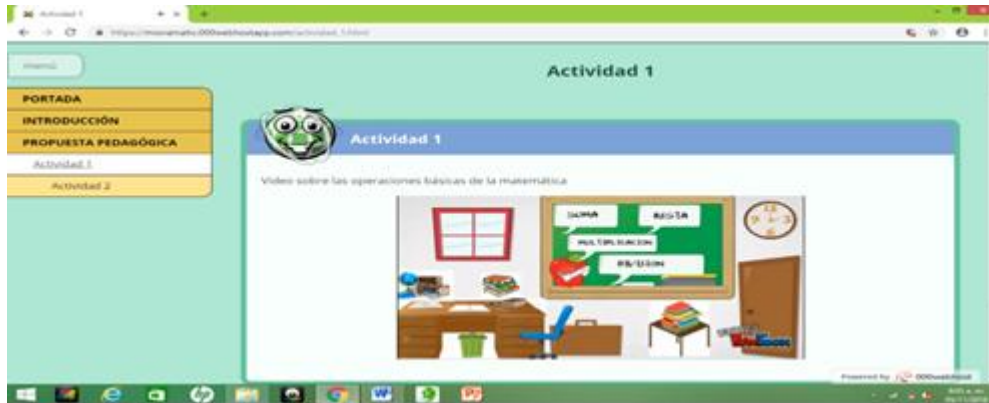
Actividad 1

https://misinamatic.000webhostapp.com/actividad_1.html

menú

Actividad 1

PORTADA
INTRODUCCIÓN
PROPUESTA PEDAGÓGICA
Actividad 1
Actividad 2

Actividad 1

Video sobre las operaciones básicas de la matemática

SUMA
RESTA
MULTIPLICACION
DIVISION

Powered by 000webhost